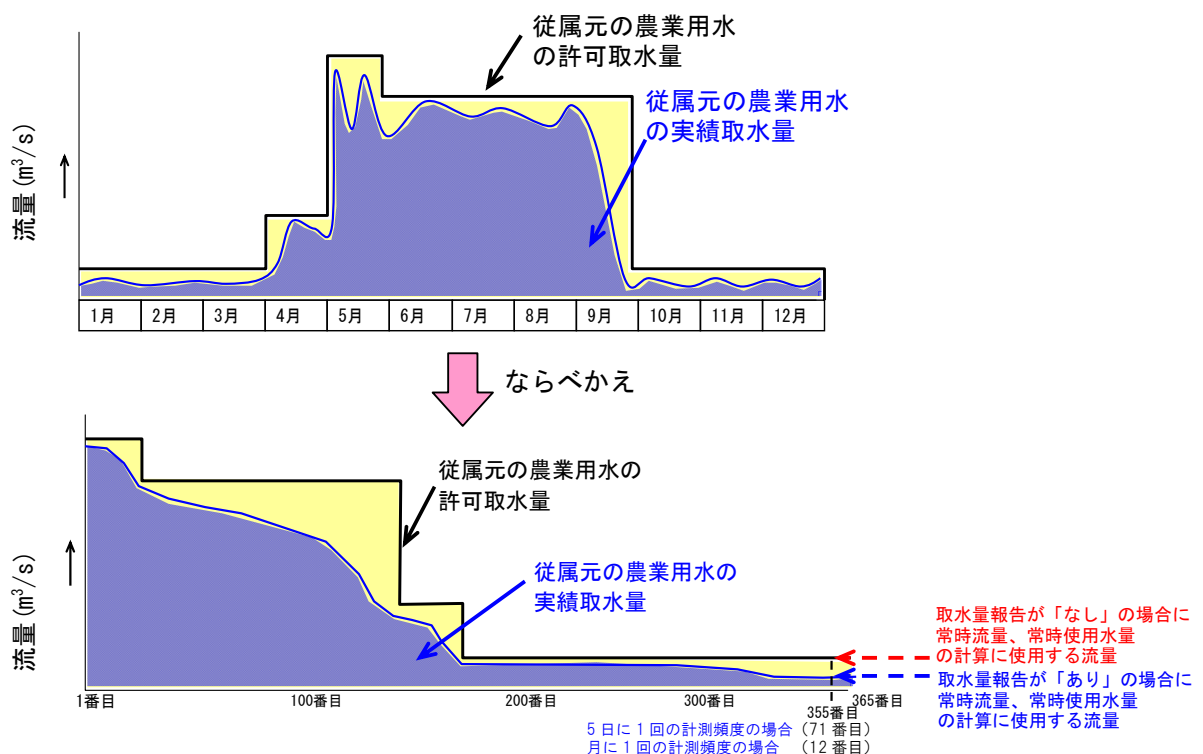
従属元の農業用水の許可取水量

従属元の農業用水の実績取水量

流量 ($m^3/s$) →

| 1月 | 2月 | 3月 | 4月 | 5月 | 6月 | 7月 | 8月 | 9月 | 10月 | 11月 | 12月 |
|---|---|---|---|---|---|---|---|---|---|---|---|

ならべかえ

従属元の農業用水の許可取水量

従属元の農業用水の実績取水量

流量 ($m^3/s$) →

取水量報告が「なし」の場合に常時流量、常時使用水量の計算に使用する流量

取水量報告が「あり」の場合に常時流量、常時使用水量の計算に使用する流量

1番目 100番目 200番目 300番目 355番目 365番目

5日に1回の計測頻度の場合 (71番目)
月に1回の計測頻度の場合 (12番目)